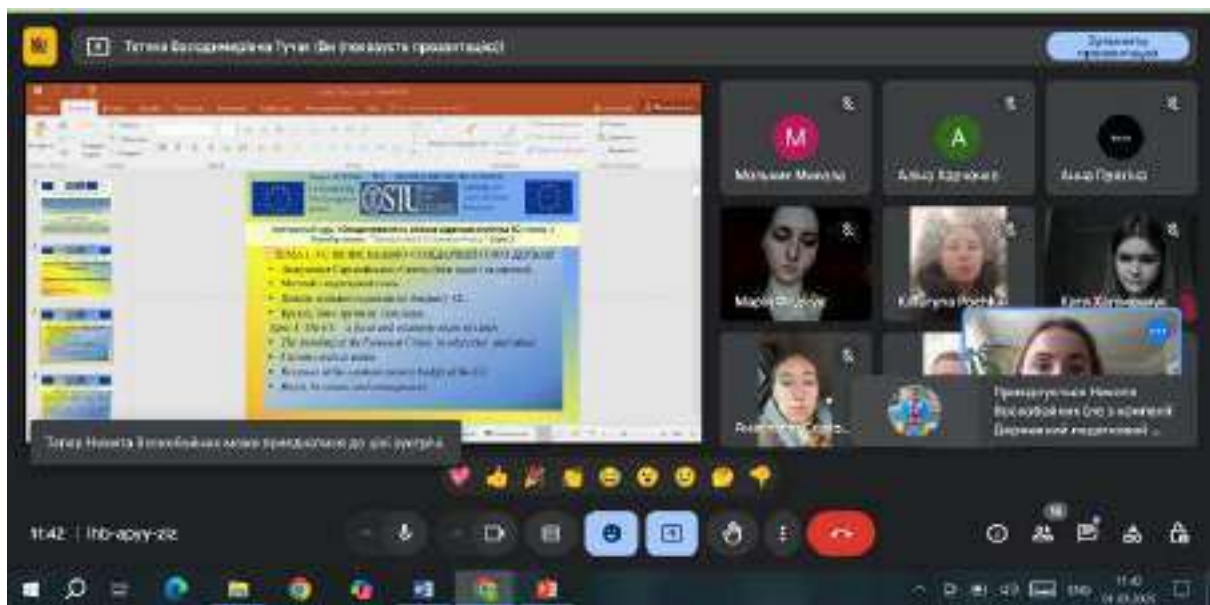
Тетяна Володимирівна Тучак (Ви показуєте презентацію)

Зупинити презентацію

Мельник Микола

Аліна Кадченко

Анна Пригічко

Марія

Катерина

Катя

Тепер Микита Воскобойник може приєднатися до цієї зустрічі

Приєднується Микита Воскобойник (ue з компанії Державний медичний ...

ТЕМА 1. ЗАГАЛЬНІ ЗАСАДИ ЄВРОПЕЙСЬКОГО СОЮЗУ

11:42 | hb-apyy-zie